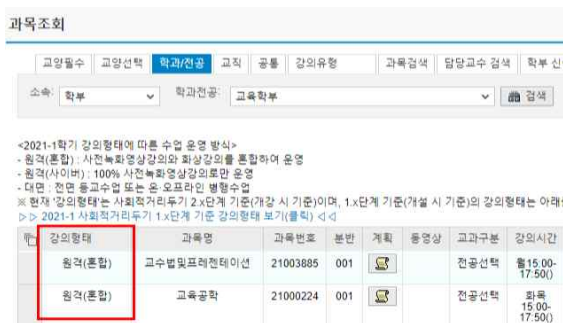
과목조회

교양필수 | 교양선택 | 학과/전공 | 교직 | 공통 | 강의유형 | 과목검색 | 담당교수 검색 | 학부 신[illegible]

소속: 학부 | 학과전공: 교육학부 | 검색

<2021-1학기 강의형태에 따른 수업 운영 방식>
- 원격(혼합) : 사전녹화영상강의와 화상강의를 혼합하여 운영
- 원격(사이버) : 100% 사전녹화영상강의로만 운영
- 대면 : 전면 등교수업 또는 온·오프라인 병행수업
※ 현재 '강의형태'는 사회적거리두기 2.x단계 기준(개강 시 기준)이며, 1.x단계 기준(개설 시 기준)의 강의형태는 아래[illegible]
▷▷ 2021-1 사회적거리두기 1.x단계 기준 강의형태 보기(클릭) ◁◁

| | 강의형태 | 과목명 | 과목번호 | 분반 | 계획 | 동영상 | 교과구분 | 강의시간 |
|---|---|---|---|---|---|---|---|---|
| | 원격(혼합) | 교수법및프레젠테이션 | 21003885 | 001 | | | 전공선택 | 월15:00-17:50() |
| | 원격(혼합) | 교육공학 | 21000224 | 001 | | | 전공선택 | 화목 15:00-17:50() |